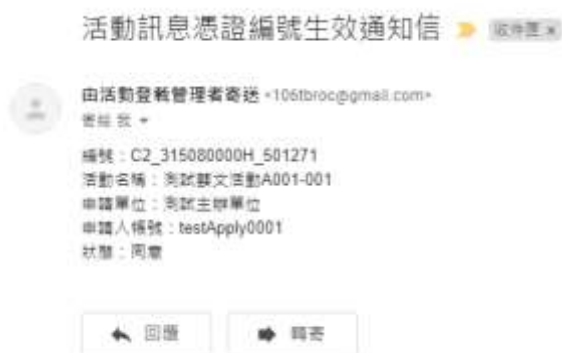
活動訊息憑證編號生效通知信 收件匣 x

由活動發佈管理者寄送 <106tbroc@gmail.com>
寄給 我

編號：C2_315080000H_501271
活動名稱：測試藝文活動A001-001
申請單位：測試主辦單位
申請人帳號：testApply0001
狀態：同意

回覆 轉寄